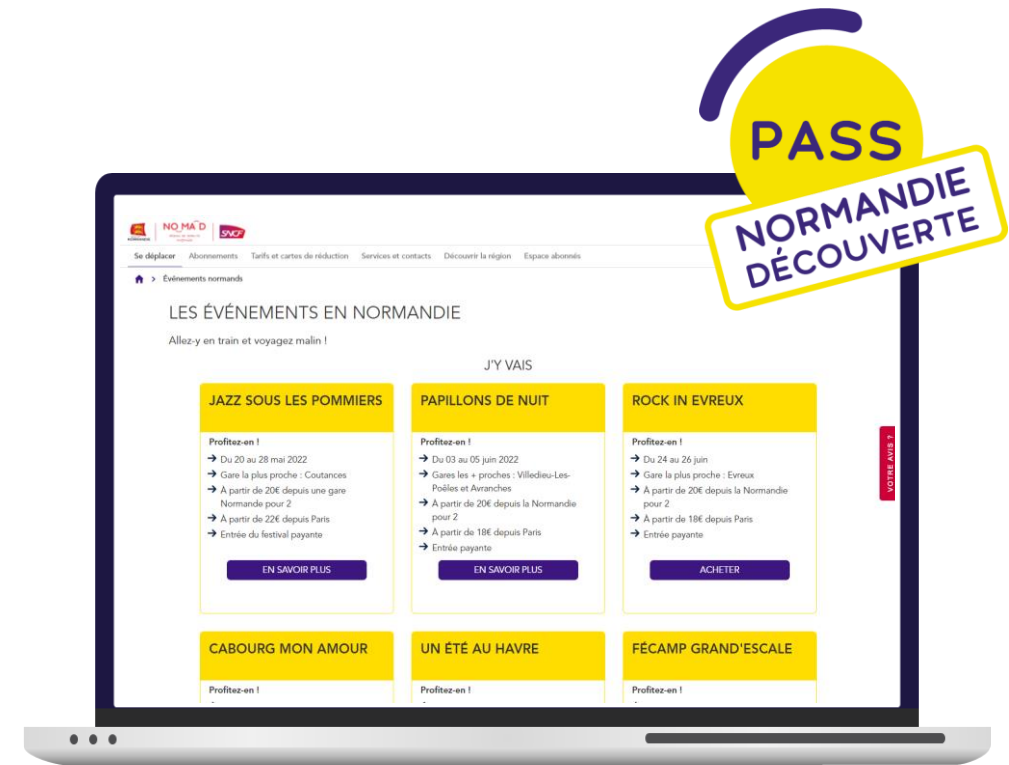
PASS
NORMANDIE
DÉCOUVERTE

NORMANDIE NO MA D SNCF

Se déplacer Abonnements Tarifs et cartes de réduction Services et contacts Découvrir la région Espace abonnés

> Événements normands

LES ÉVÉNEMENTS EN NORMANDIE

Allez-y en train et voyagez malin !

J'Y VAIS

JAZZ SOUS LES POMMIERS

Profitez-en !
→ Du 20 au 28 mai 2022
→ Gare la plus proche : Coutances
→ À partir de 20€ depuis une gare Normande pour 2
→ À partir de 22€ depuis Paris
→ Entrée du festival payante

EN SAVOIR PLUS

PAPILLONS DE NUIT

Profitez-en !
→ Du 03 au 05 juin 2022
→ Gares les + proches : Villedieu-Les-Poêles et Avranches
→ À partir de 20€ depuis la Normandie pour 2
→ À partir de 18€ depuis Paris
→ Entrée payante

EN SAVOIR PLUS

ROCK IN EVREUX

Profitez-en !
→ Du 24 au 26 juin
→ Gare la plus proche : Evreux
→ À partir de 20€ depuis la Normandie pour 2
→ À partir de 18€ depuis Paris
→ Entrée payante

ACHETER

VOTRE AVIS ?

CABOURG MON AMOUR

Profitez-en !

UN ÉTÉ AU HAVRE

Profitez-en !

FÉCAMP GRAND'ESCALE

Profitez-en !